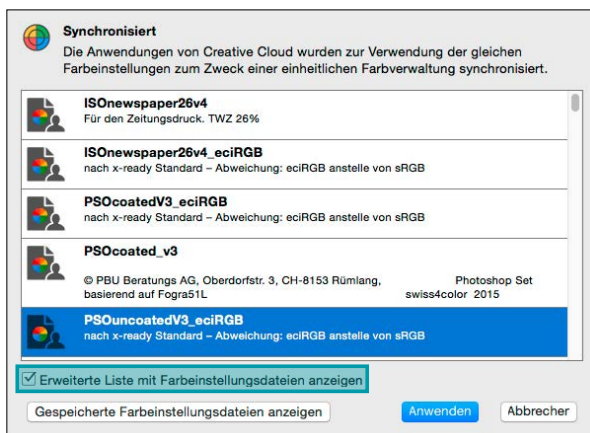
Synchronisiert
Die Anwendungen von Creative Cloud wurden zur Verwendung der gleichen Farbeinstellungen zum Zweck einer einheitlichen Farbverwaltung synchronisiert.

ISOnewspaper26v4
Für den Zeitungsdruck. TWZ 26%

ISOnewspaper26v4_eciRGB
nach x-ready Standard – Abweichung: eciRGB anstelle von sRGB

PSOcoatedV3_eciRGB
nach x-ready Standard – Abweichung: eciRGB anstelle von sRGB

PSOcoated_v3
© PBU Beratungs AG, Oberdorfstr. 3, CH-8153 Rümlang, basierend auf Fogra51L
Photoshop Set swiss4color 2015

PSOuncoatedV3_eciRGB
nach x-ready Standard – Abweichung: eciRGB anstelle von sRGB

Erweiterte Liste mit Farbeinstellungsdateien anzeigen

Gespeicherte Farbeinstellungsdateien anzeigen
Anwenden
Abbrechen